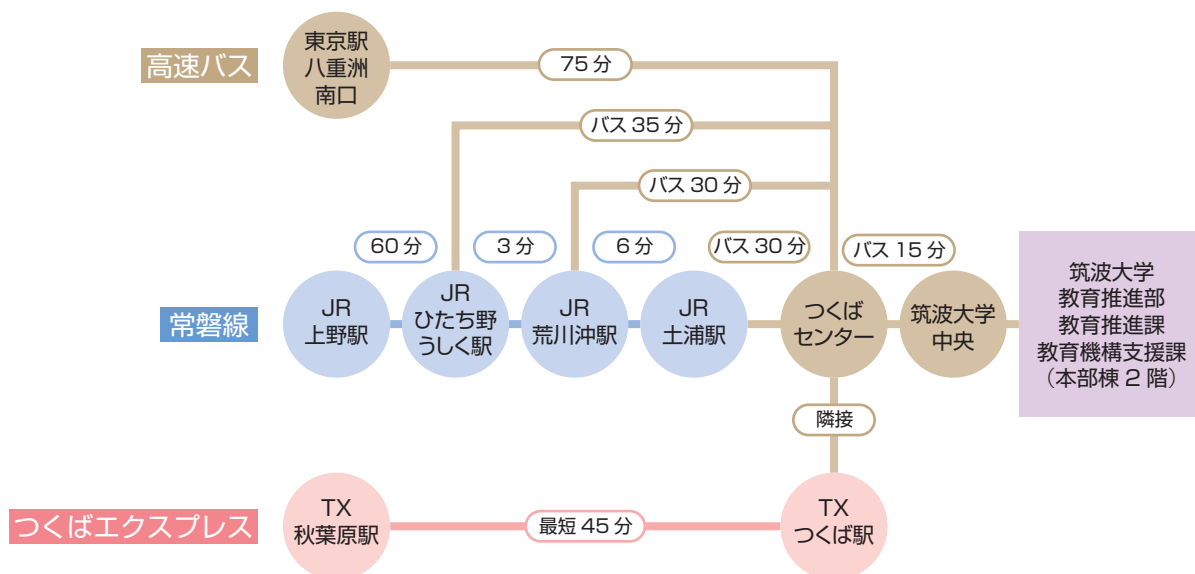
高速バス

東京駅
八重洲
南口

75 分

バス 35 分

バス 30 分

常磐線

60 分

3 分

6 分

バス 30 分

バス 15 分

JR
上野駅

JR
ひたち野
うしく駅

JR
荒川沖駅

JR
土浦駅

つくば
センター

筑波大学
中央

筑波大学
教育推進部
教育推進課
教育機構支援課
（本部棟 2 階）

隣接

つくばエクスプレス

TX
秋葉原駅

最短 45 分

TX
つくば駅